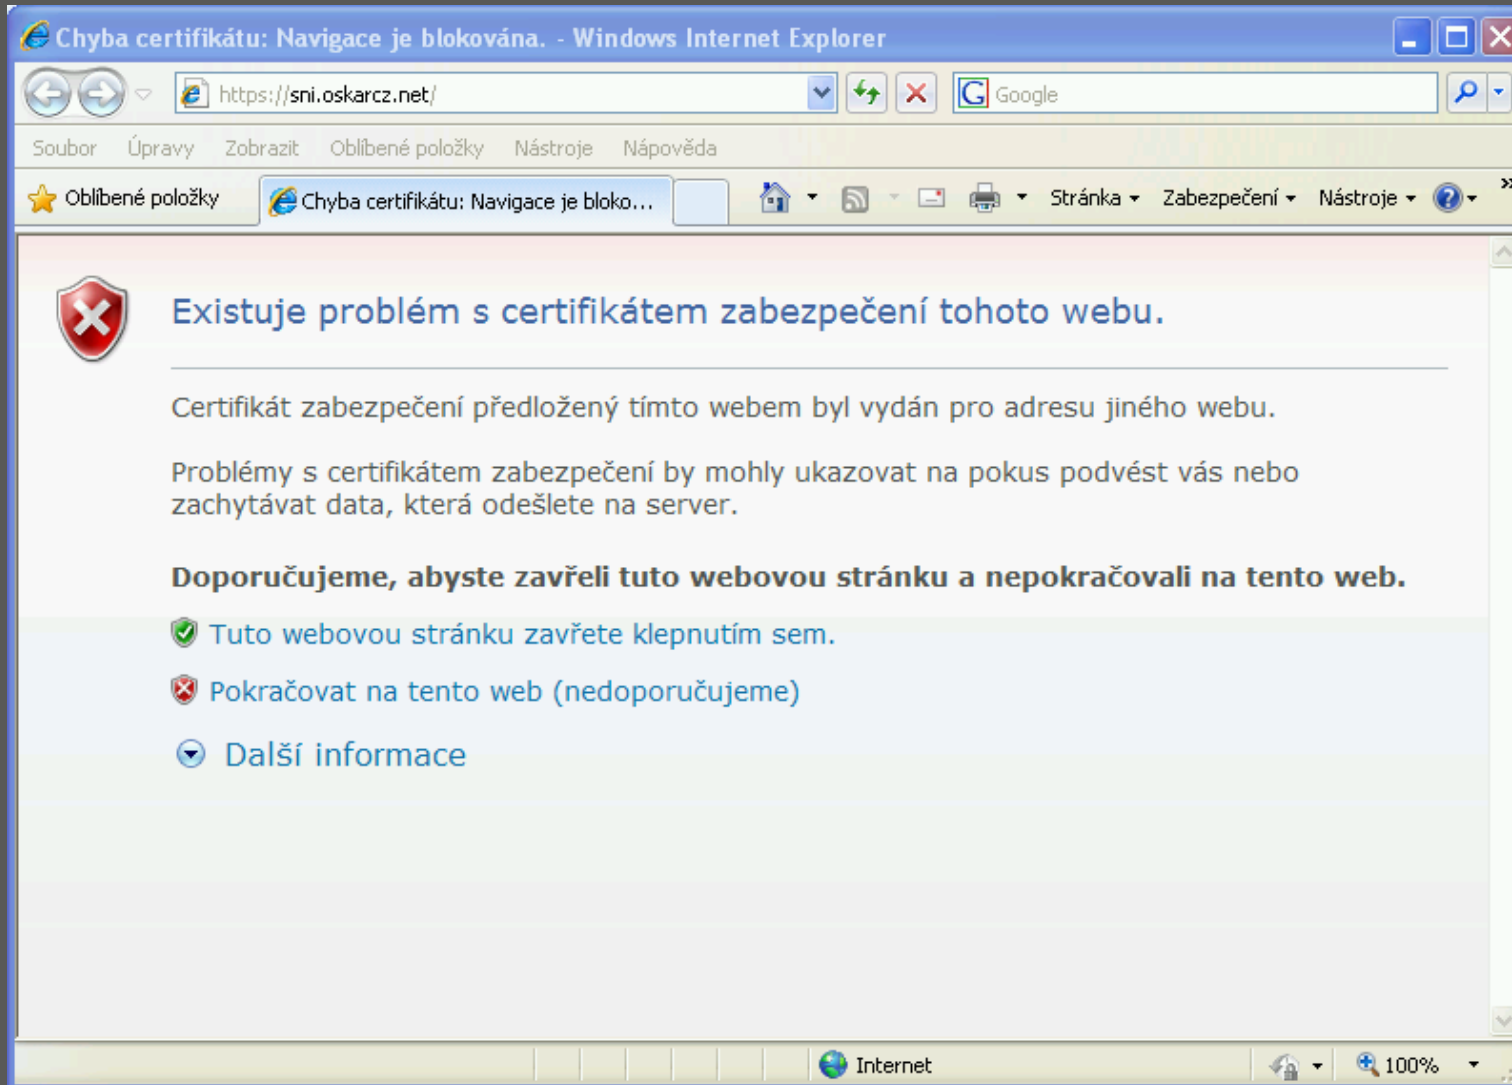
Chyba certifikátu: Navigace je blokována. - Windows Internet Explorer

https://sni.oskarcz.net/

Google

Soubor Úpravy Zobrazit Oblíbené položky Nástroje Nápověda

Oblíbené položky

Chyba certifikátu: Navigace je bloko...

Stránka Zabezpečení Nástroje

Existuje problém s certifikátem zabezpečení tohoto webu.

Certifikát zabezpečení předložený tímto webem byl vydán pro adresu jiného webu.

Problémy s certifikátem zabezpečení by mohly ukazovat na pokus podvést vás nebo zachytávat data, která odešlete na server.

Doporučujeme, abyste zavřeli tuto webovou stránku a nepokračovali na tento web.

Tuto webovou stránku zavřete klepnutím sem.

Pokračovat na tento web (nedoporučujeme)

Další informace

Internet

100%